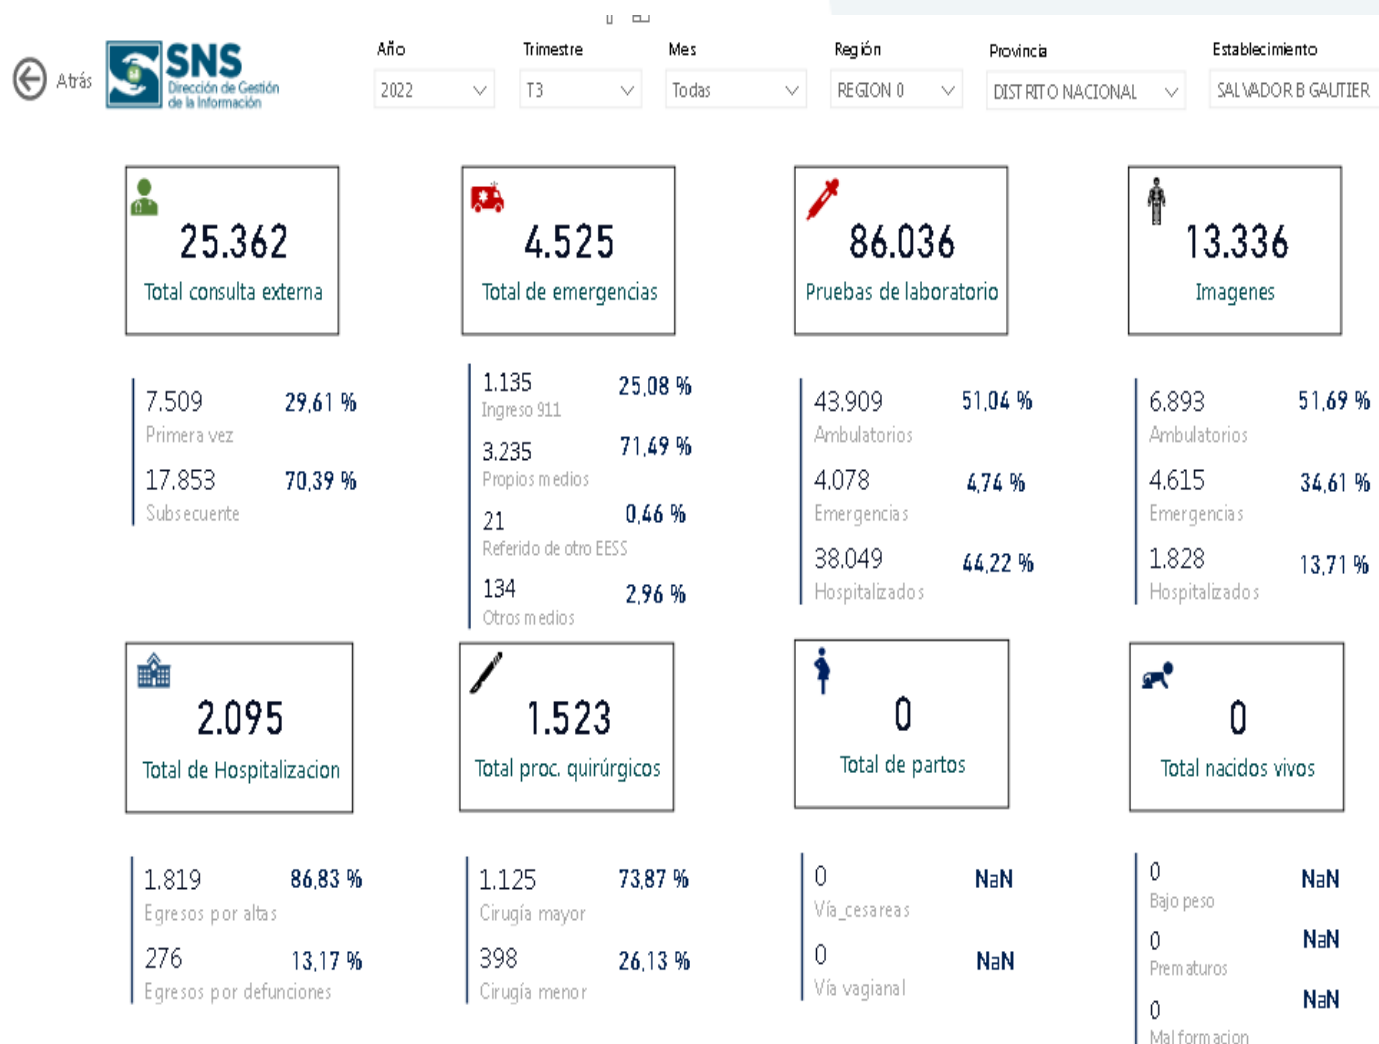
Atrás

SNS Dirección de Gestión de la Información

Año
2022

Trimestre
T3

Mes
Todas

Región
REGION 0

Provincia
DISTRITO NACIONAL

Establecimiento
SALVADOR B GAUTIER

25.362
Total consulta externa

4.525
Total de emergencias

86.036
Pruebas de laboratorio

13.336
Imagenes

7.509
Primera vez
29,61 %

17.853
Subsecuente
70,39 %

1.135
Ingreso 911
25,08 %

3.235
Propios medios
71,49 %

21
Referido de otro EESS
0,46 %

134
Otros medios
2,96 %

43.909
Ambulatorios
51,04 %

4.078
Emergencias
4,74 %

38.049
Hospitalizados
44,22 %

6.893
Ambulatorios
51,69 %

4.615
Emergencias
34,61 %

1.828
Hospitalizados
13,71 %

2.095
Total de Hospitalizacion

1.523
Total proc. quirúrgicos

0
Total de partos

0
Total nacidos vivos

1.819
Egresos por altas
86,83 %

276
Egresos por defunciones
13,17 %

1.125
Cirugía mayor
73,87 %

398
Cirugía menor
26,13 %

0
Vía_cesareas
NaN

0
Vía vagianal
NaN

0
Bajo peso
NaN

0
Prematuros
NaN

0
Malformacion
NaN